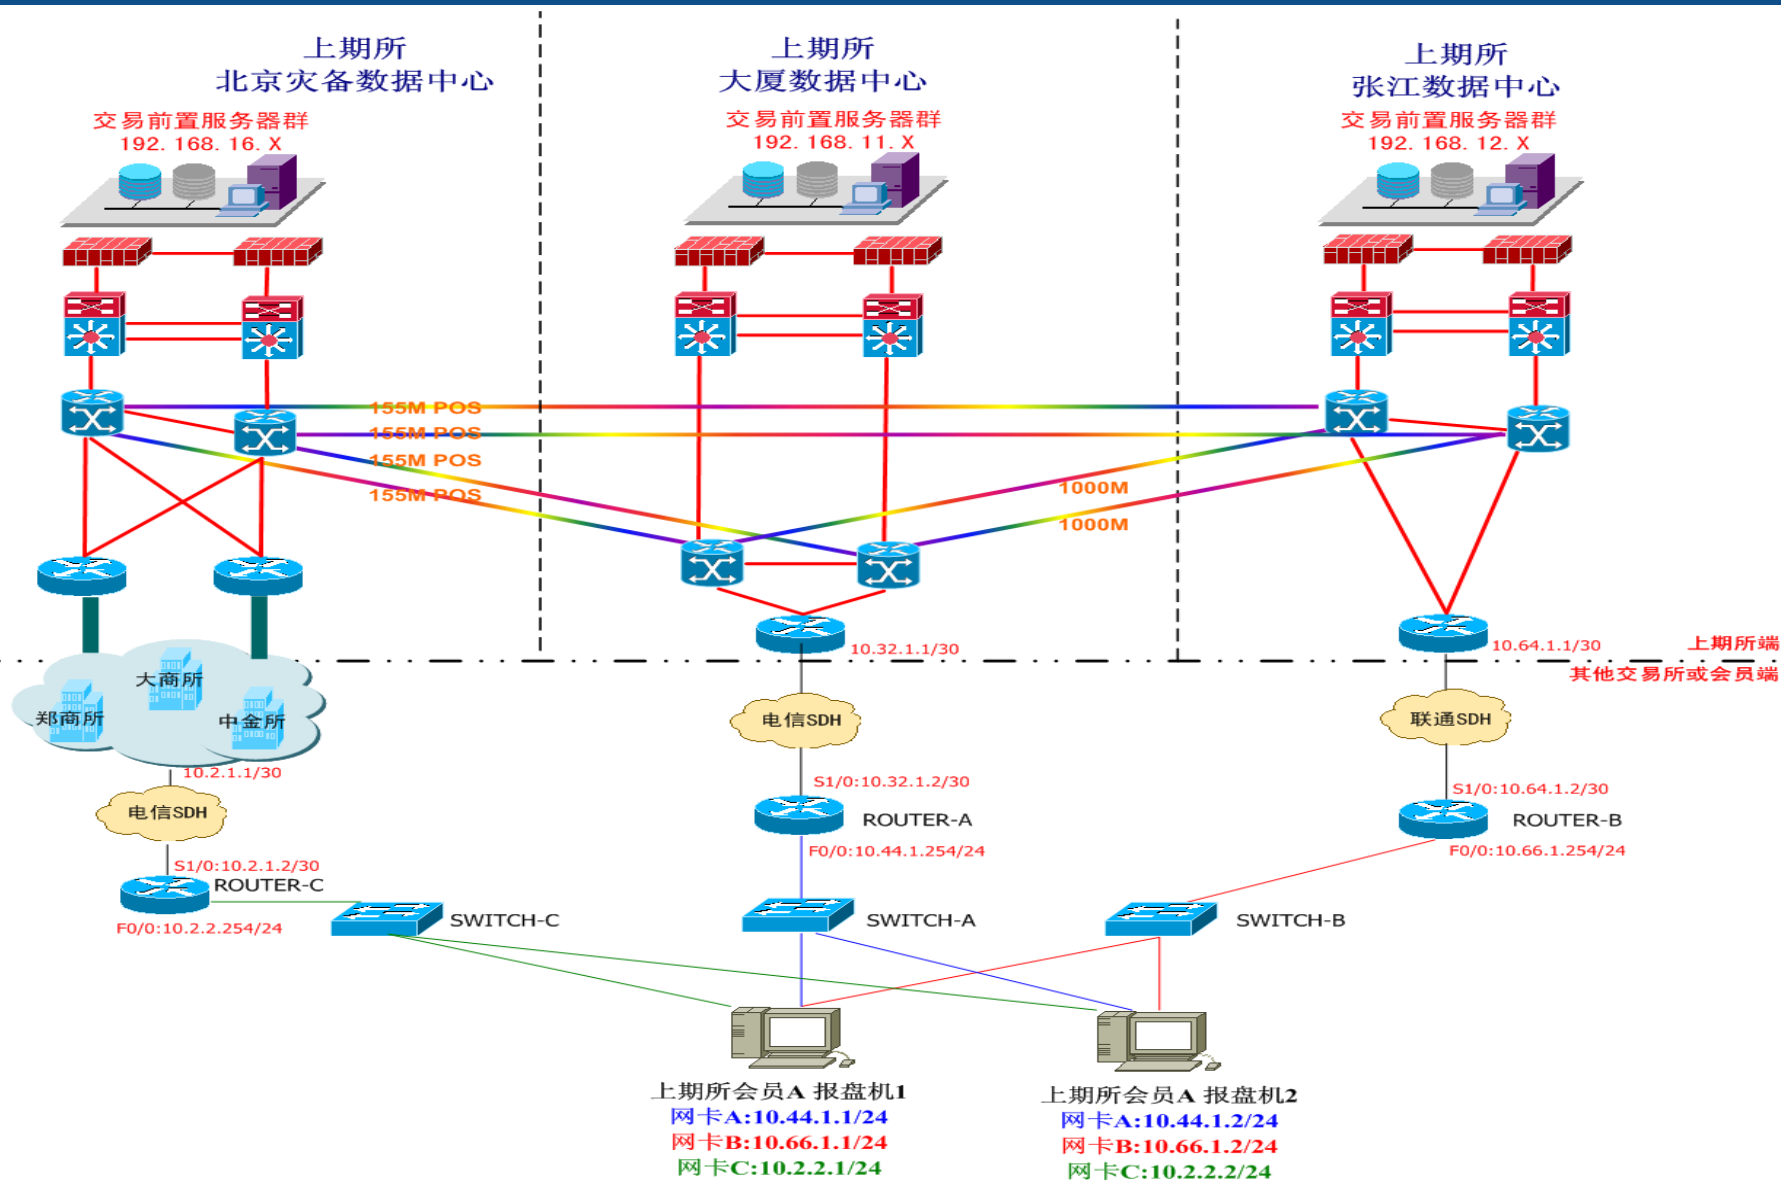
上期所
北京灾备数据中心

交易前置服务器群
192. 168. 16. X

上期所
大厦数据中心

交易前置服务器群
192. 168. 11. X

上期所
张江数据中心

交易前置服务器群
192. 168. 12. X

155M POS
155M POS
155M POS
155M POS
1000M
1000M

10.32.1.1/30
10.64.1.1/30
上期所端
其他交易所或会员端

大商所
郑商所
中金所
10.2.1.1/30
电信SDH
S1/0:10.2.1.2/30
ROUTER-C
F0/0:10.2.2.254/24
SWITCH-C

电信SDH
S1/0:10.32.1.2/30
ROUTER-A
F0/0:10.44.1.254/24
SWITCH-A

联通SDH
S1/0:10.64.1.2/30
ROUTER-B
F0/0:10.66.1.254/24
SWITCH-B

上期所会员A 报盘机1
网卡A:10.44.1.1/24
网卡B:10.66.1.1/24
网卡C:10.2.2.1/24

上期所会员A 报盘机2
网卡A:10.44.1.2/24
网卡B:10.66.1.2/24
网卡C:10.2.2.2/24